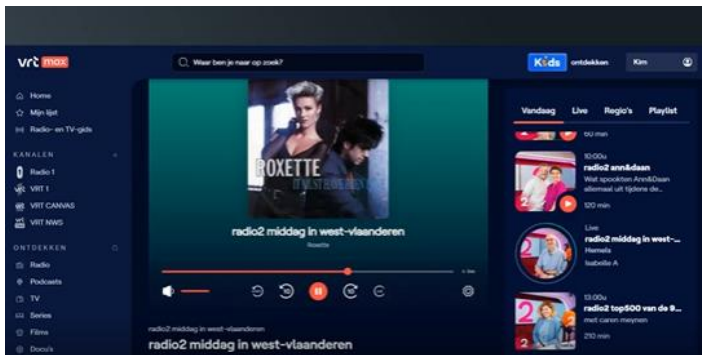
vrt max

Waar ben je naar op zoek?

Kids ontdekken Kim

Home
Mijn lijst
Radio- en TV-gids

KANALEN
Radio 1
VRT 1
VRT CANVAS
VRT NWS

ONTDEKKEN
Radio
Podcasts
TV
Series
Films
Docu's

ROXETTE

radio2 middag in west-vlaanderen
Roxette

radio2 middag in west-vlaanderen
radio2 middag in west-vlaanderen

Vandaag Live Regio's Playlist

60 min

10:00u
radio2 ann&daan
Wat spookten Ann&Daan allemaal uit tijdens de...
120 min

Live
radio2 middag in west-...
Hemela
Isabelle A

13:00u
radio2 top500 van de 9...
met caren meynen
210 min